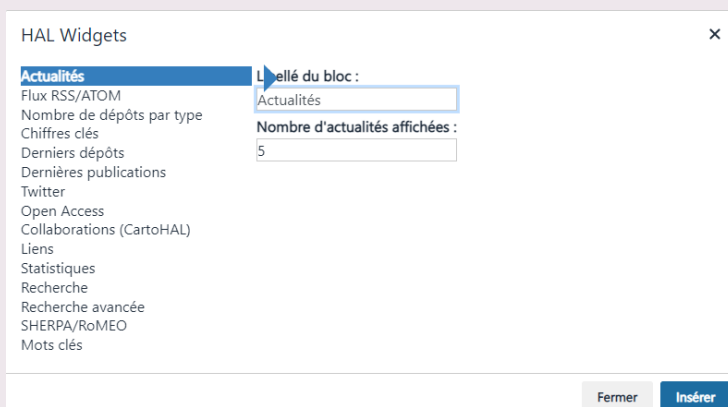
HAL Widgets

×

Actualités
Flux RSS/ATOM
Nombre de dépôts par type
Chiffres clés
Derniers dépôts
Dernières publications
Twitter
Open Access
Collaborations (CartoHAL)
Liens
Statistiques
Recherche
Recherche avancée
SHERPA/RoMEO
Mots clés

L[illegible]ellé du bloc :
Actualités
Nombre d'actualités affichées :
5

Fermer
Insérer